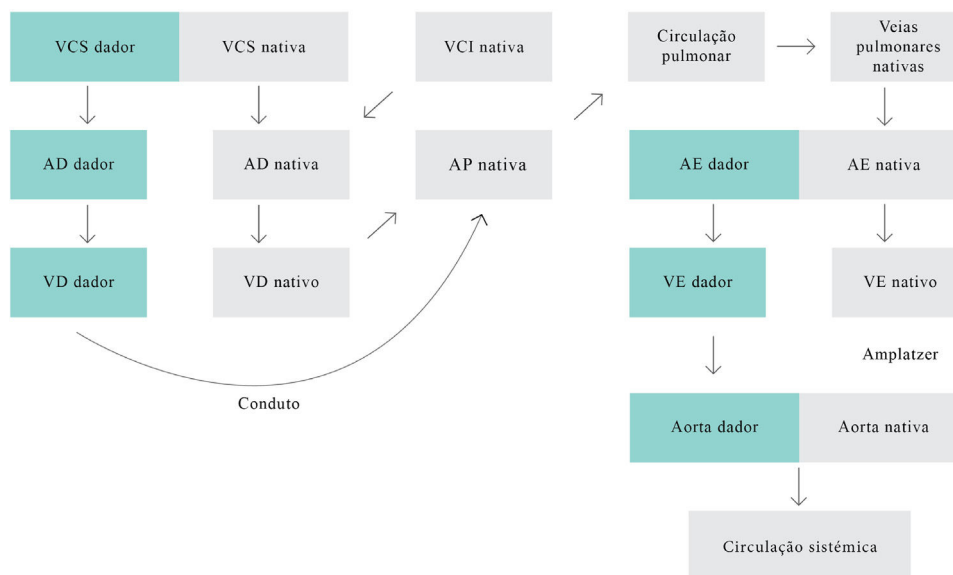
VCS dador
VCS nativa
VCI nativa
Circulação pulmonar
Veias pulmonares nativas

AD dador
AD nativa
AP nativa
AE dador
AE nativa

VD dador
VD nativo
VE dador
VE nativo

Amplatzer

Conduto

Aorta dador
Aorta nativa

Circulação sistémica